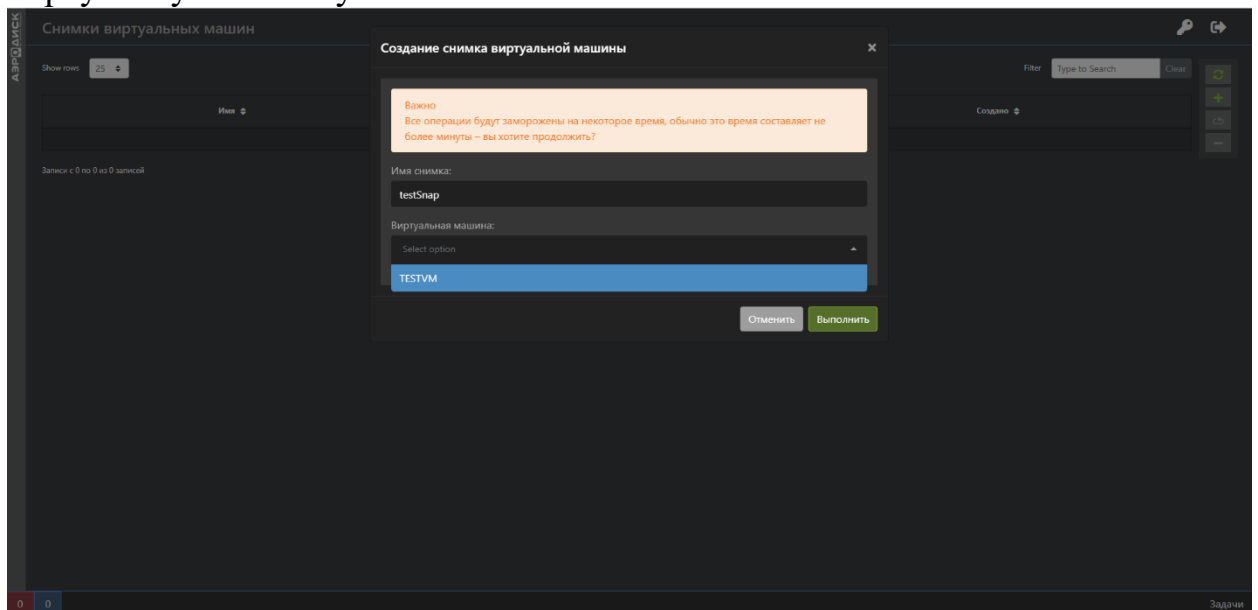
АЭРОДИСК

Снимки виртуальных машин

Show rows 25

Filter Type to Search Clear

Имя

Создано

Записи с 0 по 0 из 0 записей

Создание снимка виртуальной машины

×

Важно
Все операции будут заморожены на некоторое время, обычно это время составляет не более минуты – вы хотите продолжить?

Имя снимка:

testSnap

Виртуальная машина:

Select option

TESTVM

Отменить Выполнить

0 0

Задачи